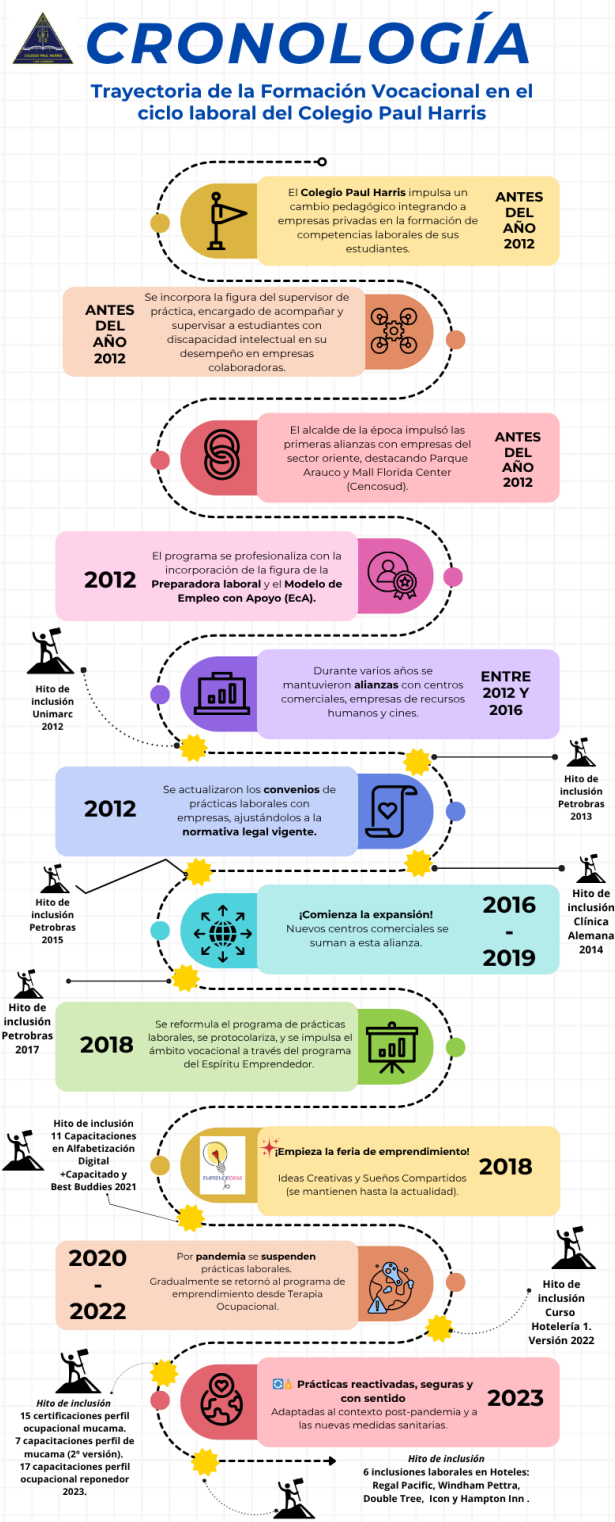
COLEGIO PAUL HARRIS

CRONOLOGÍA

Trayectoria de la Formación Vocacional en el ciclo laboral del Colegio Paul Harris

El Colegio Paul Harris impulsa un cambio pedagógico integrando a empresas privadas en la formación de competencias laborales de sus estudiantes.

ANTES DEL AÑO 2012

ANTES DEL AÑO 2012

Se incorpora la figura del supervisor de práctica, encargado de acompañar y supervisar a estudiantes con discapacidad intelectual en su desempeño en empresas colaboradoras.

El alcalde de la época impulsó las primeras alianzas con empresas del sector oriente, destacando Parque Arauco y Mall Florida Center (Cencosud).

ANTES DEL AÑO 2012

2012

El programa se profesionaliza con la incorporación de la figura de la Preparadora laboral y el Modelo de Empleo con Apoyo (EcA).

Hito de inclusión Unimarc 2012

Durante varios años se mantuvieron alianzas con centros comerciales, empresas de recursos humanos y cines.

ENTRE 2012 Y 2016

Hito de inclusión Petrobras 2013

2012

Se actualizaron los convenios de prácticas laborales con empresas, ajustándolos a la normativa legal vigente.

Hito de inclusión Petrobras 2015

Hito de inclusión Clínica Alemana 2014

¡Comienza la expansión!
Nuevos centros comerciales se suman a esta alianza.

2016 - 2019

Hito de inclusión Petrobras 2017

2018

Se reformula el programa de prácticas laborales, se protocolariza, y se impulsa el ámbito vocacional a través del programa del Espíritu Emprendedor.

Hito de inclusión 11 Capacitaciones en Alfabetización Digital +Capacitado y Best Buddies 2021

EMPRENDEIDEAS

¡Empieza la feria de emprendimiento!
Ideas Creativas y Sueños Compartidos (se mantienen hasta la actualidad).

2018

2020 - 2022

Por pandemia se suspenden prácticas laborales.
Gradualmente se retornó al programa de emprendimiento desde Terapia Ocupacional.

Hito de inclusión Curso Hotelería 1. Versión 2022

Hito de inclusión
15 certificaciones perfil ocupacional mucama.
7 capacitaciones perfil de mucama (2° versión).
17 capacitaciones perfil ocupacional reponedor 2023.

Prácticas reactivadas, seguras y con sentido
Adaptadas al contexto post-pandemia y a las nuevas medidas sanitarias.

2023

Hito de inclusión
6 inclusiones laborales en Hoteles: Regal Pacific, Windham Pettra, Double Tree, Icon y Hampton Inn .